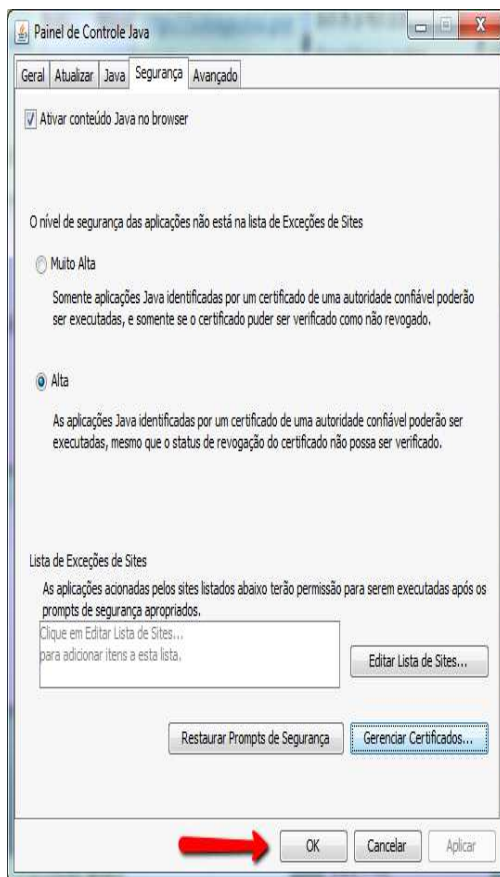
Painel de Controle Java

Geral Atualizar Java Segurança Avançado

Ativar conteúdo Java no browser

O nível de segurança das aplicações não está na lista de Exceções de Sites

Muito Alta

Somente aplicações Java identificadas por um certificado de uma autoridade confiável poderão ser executadas, e somente se o certificado puder ser verificado como não revogado.

Alta

As aplicações Java identificadas por um certificado de uma autoridade confiável poderão ser executadas, mesmo que o status de revogação do certificado não possa ser verificado.

Lista de Exceções de Sites

As aplicações acionadas pelos sites listados abaixo terão permissão para serem executadas após os prompts de segurança apropriados.

Clique em Editar Lista de Sites...
para adicionar itens a esta lista.

Editar Lista de Sites...

Restaurar Prompts de Segurança

Gerenciar Certificados...

OK Cancelar Aplicar